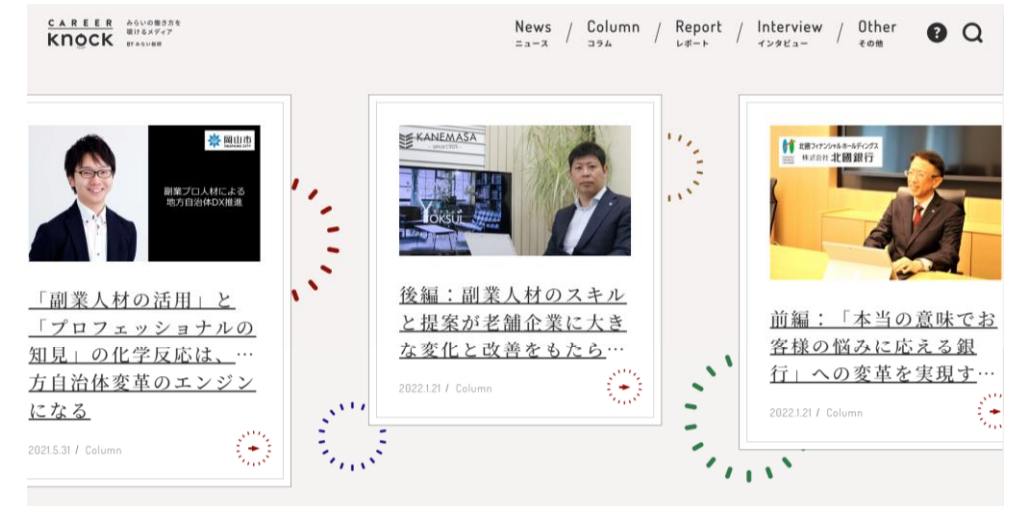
CAREER knock みらいの働き方を届けるメディア BY みらい創研

News ニュース / Column コラム / Report レポート / Interview インタビュー / Other その他

岡山市 OKAYAMA CITY

副業プロ人材による地方自治体DX推進

「副業人材の活用」と「プロフェッショナルの知見」の化学反応は、…方自治体変革のエンジンになる

2021.5.31 / Column

KANEMASA since 1925

後編：副業人材のスキルと提案が老舗企業に大きな変化と改善をもたら…

2022.1.21 / Column

北國フィナンシャルホールディングス 株式会社 北國銀行

前編：「本当の意味でお客様の悩みに応える銀行」への変革を実現す…

2022.1.21 / Column